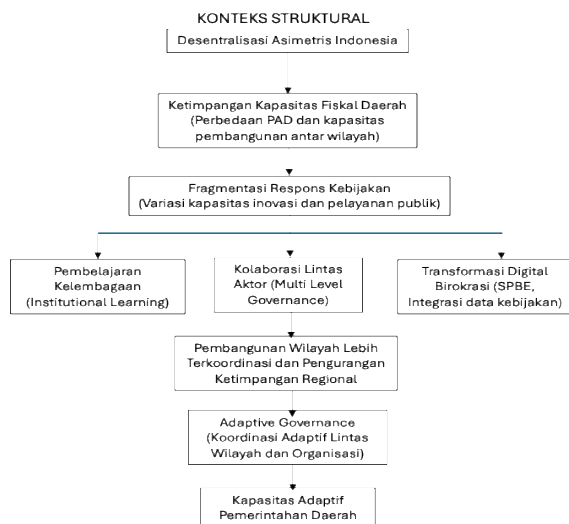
KONTEKS STRUKTURAL

Desentralisasi Asimetris Indonesia

Ketimpangan Kapasitas Fiskal Daerah (Perbedaan PAD dan kapasitas pembangunan antar wilayah)

Fragmentasi Respons Kebijakan (Variasi kapasitas inovasi dan pelayanan publik)

Pembelajaran Kelembagaan (Institutional Learning)

Kolaborasi Lintas Aktor (Multi Level Governance)

Transformasi Digital Birokrasi (SPBE, Integrasi data kebijakan)

Pembangunan Wilayah Lebih Terkoordinasi dan Pengurangan Ketimpangan Regional

Adaptive Governance (Koordinasi Adaptif Lintas Wilayah dan Organisasi)

Kapasitas Adaptif Pemerintahan Daerah